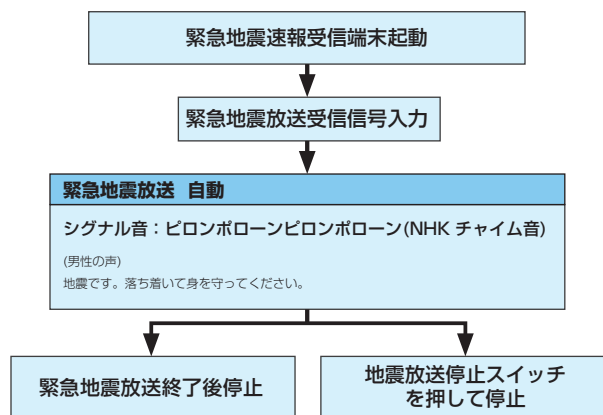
緊急地震速報受信端末起動

緊急地震放送受信信号入力

緊急地震放送　自動

シグナル音：ピロンポローンピロンポローン(NHK チャイム音)

(男性の声)
地震です。落ち着いて身を守ってください。

緊急地震放送終了後停止

地震放送停止スイッチを押して停止